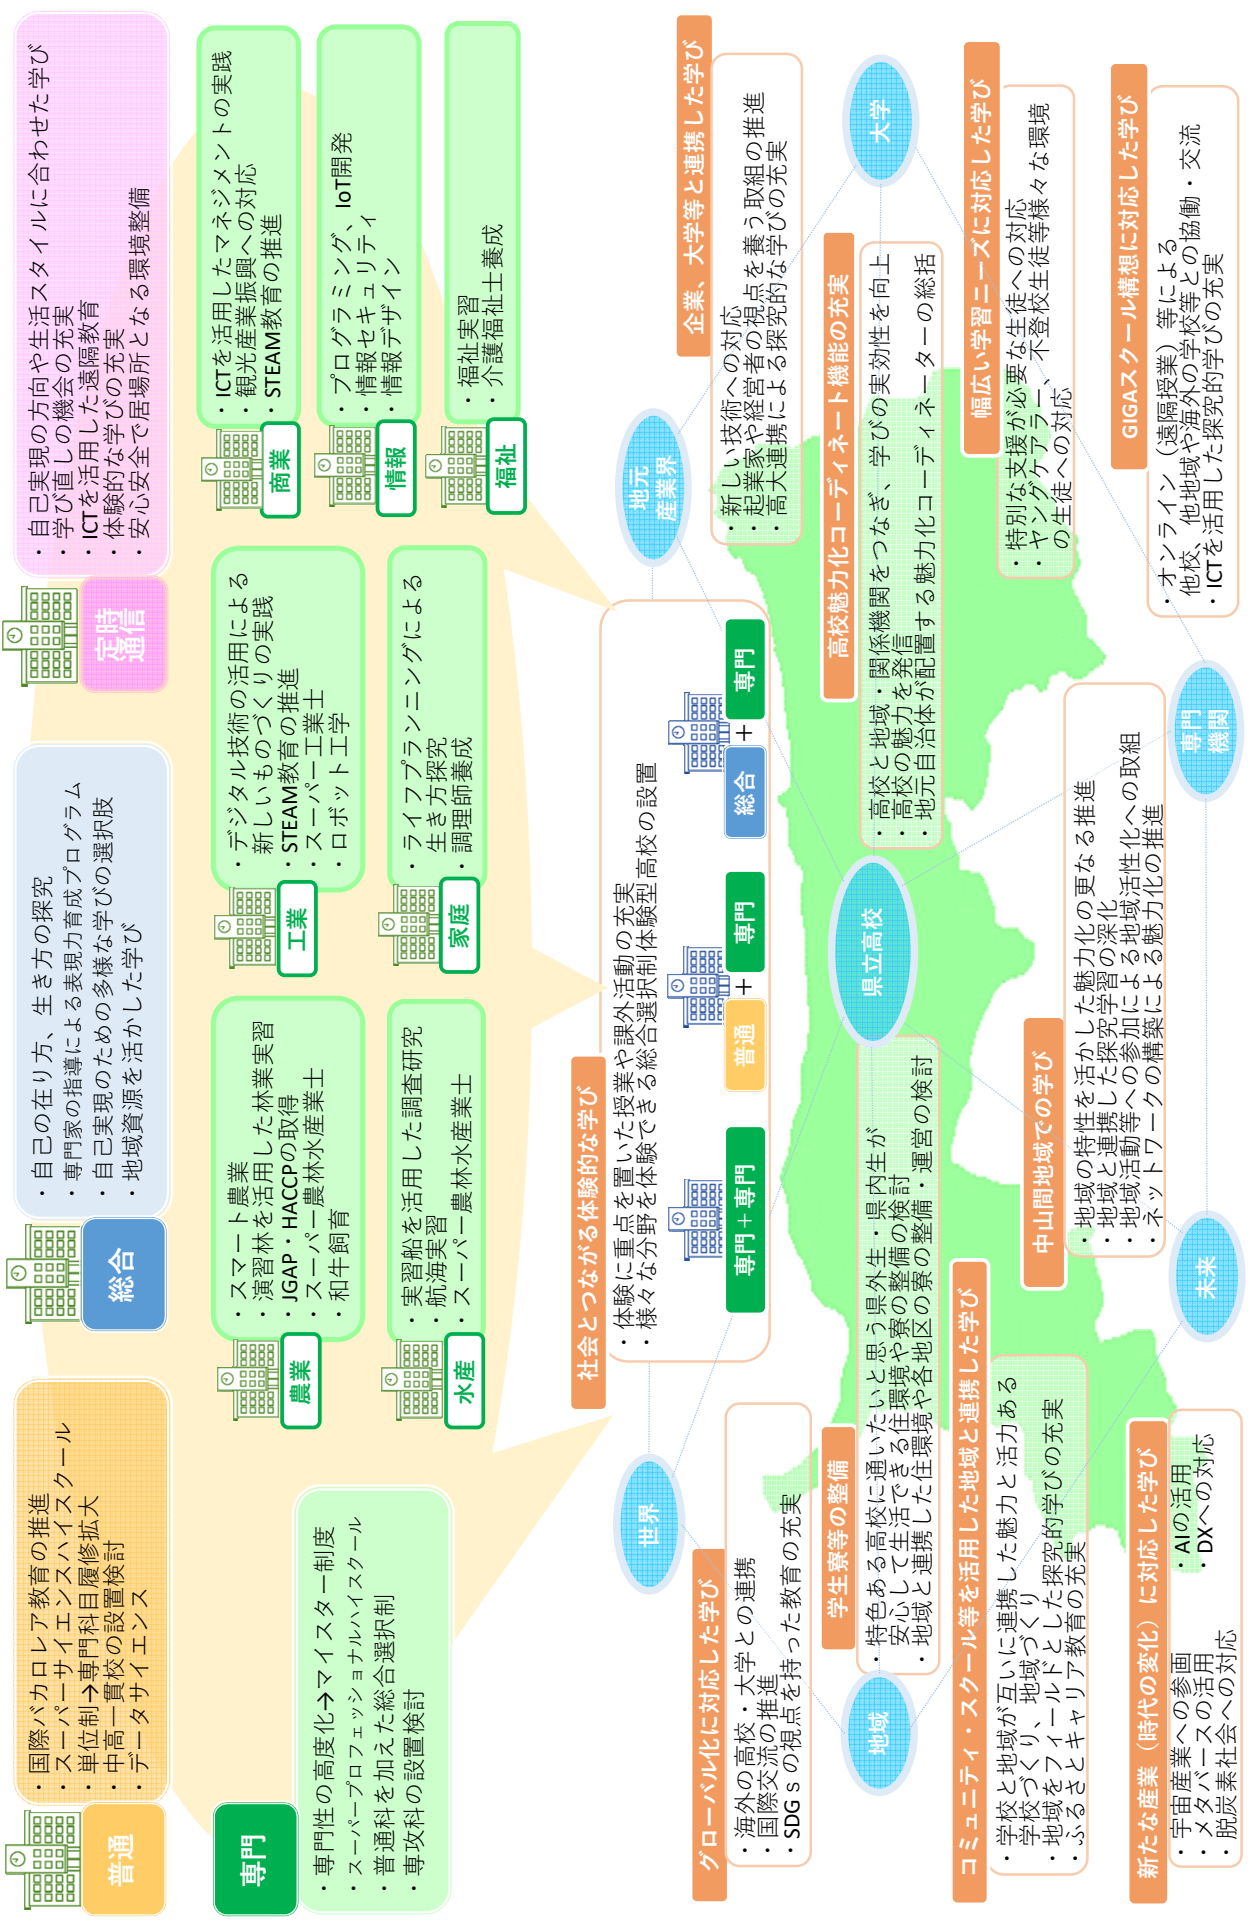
普通
・国際バカロレア教育の推進
・スーパーサイエンスハイスクール
・単位制→専門科目履修拡大
・中高一貫校の設置検討
・データサイエンス

総合
・自己の在り方、生き方の探究
・専門家の指導による表現力育成プログラム
・自己実現のための多様な学びの選択肢
・地域資源を活かした学び

定時通信
・自己実現の方向や生活スタイルに合わせた学び
・学び直しの機会の充実
・ICTを活用した遠隔教育
・体験的な学びの充実
・安心安全で居場所となる環境整備

専門
・専門性の高度化→マイスター制度
・スーパープロフェッショナルハイスクール
・普通科を加えた総合選択制
・専攻科の設置検討

農業
・スマート農業
・演習林を活用した林業実習
・JGAP・HACCPの取得
・スーパー農林水産業士
・和牛飼育

水産
・実習船を活用した調査研究
・航海実習
・スーパー農林水産業士

工業
・デジタル技術の活用による新しいものづくりの実践
・STEAM教育の推進
・スーパー工業士
・ロボット工学

家庭
・ライフプランニングによる生き方探究
・調理師養成

商業
・ICTを活用したマネジメントの実践
・観光産業振興への対応
・STEAM教育の推進

情報
・プログラミング、IoT開発
・情報セキュリティ
・情報デザイン

福祉
・福祉実習
・介護福祉士養成

社会とつながる体験的な学び
・体験に重点を置いた授業や課外活動の充実
・様々な分野を体験できる総合選択制体験型高校の設置

専門＋専門
普通 ＋ 専門
総合 ＋ 専門

地元産業界

企業、大学等と連携した学び
・新しい技術への対応
・起業家や経営者の視点を養う取組の推進
・高大連携による探究的な学びの充実

大学

高校魅力化コーディネート機能の充実
・高校と地域・関係機関をつなぎ、学びの実効性を向上
・高校の魅力を発信
・地元自治体が配置する魅力化コーディネーターの総括

幅広い学習ニーズに対応した学び
・特別な支援が必要な生徒への対応
・ヤングケアラー、不登校生徒等様々な環境の生徒への対応

GIGAスクール構想に対応した学び
・オンライン（遠隔授業）等による他校、他地域や海外の学校等との協働・交流
・ICTを活用した探究的学びの充実

専門機関

県立高校

中山間地域での学び
・地域の特性を活かした魅力化の更なる推進
・地域と連携した探究学習の深化
・地域活動等への参加による地域活性化への取組
・ネットワークの構築による魅力化の推進

未来

世界

グローバル化に対応した学び
・海外の高校・大学との連携
・国際交流の推進
・SDGｓの視点を持った教育の充実

学生寮等の整備
・特色ある高校に通いたいと思う県外生・県内生が安心して生活できる住環境や寮の整備の検討
・地域と連携した住環境や各地区の寮の整備・運営の検討

地域

コミュニティ・スクール等を活用した地域と連携した学び
・学校と地域が互いに連携し魅力と活力ある学校づくり、地域づくり
・地域をフィールドとした探究的学びの充実
・ふるさとキャリア教育の充実

新たな産業（時代の変化）に対応した学び
・宇宙産業への参画
・メタバースの活用
・脱炭素社会への対応
・AIの活用
・DXへの対応